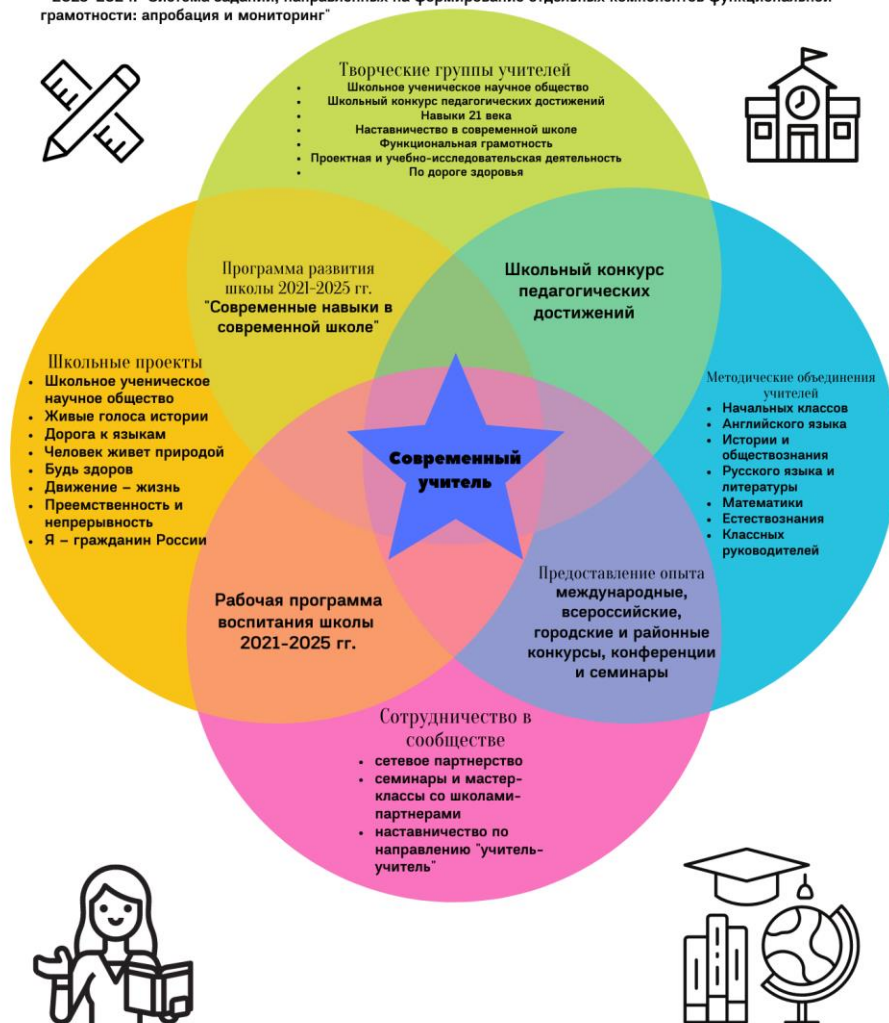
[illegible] "Система заданий, направленных на формирование отдельных компонентов функциональной грамотности: апробация и мониторинг"

Творческие группы учителей
- Школьное ученическое научное общество
- Школьный конкурс педагогических достижений
- Навыки 21 века
- Наставничество в современной школе
- Функциональная грамотность
- Проектная и учебно-исследовательская деятельность
- По дороге здоровья

Программа развития школы 2021-2025 гг. "Современные навыки в современной школе"

Школьный конкурс педагогических достижений

Школьные проекты
- Школьное ученическое научное общество
- Живые голоса истории
- Дорога к языкам
- Человек живет природой
- Будь здоров
- Движение – жизнь
- Преемственность и непрерывность
- Я – гражданин России

Современный учитель

Методические объединения учителей
- Начальных классов
- Английского языка
- Истории и обществознания
- Русского языка и литературы
- Математики
- Естествознания
- Классных руководителей

Рабочая программа воспитания школы 2021-2025 гг.

Предоставление опыта международные, всероссийские, городские и районные конкурсы, конференции и семинары

Сотрудничество в сообществе
- сетевое партнерство
- семинары и мастер-классы со школами-партнерами
- наставничество по направлению "учитель-учитель"